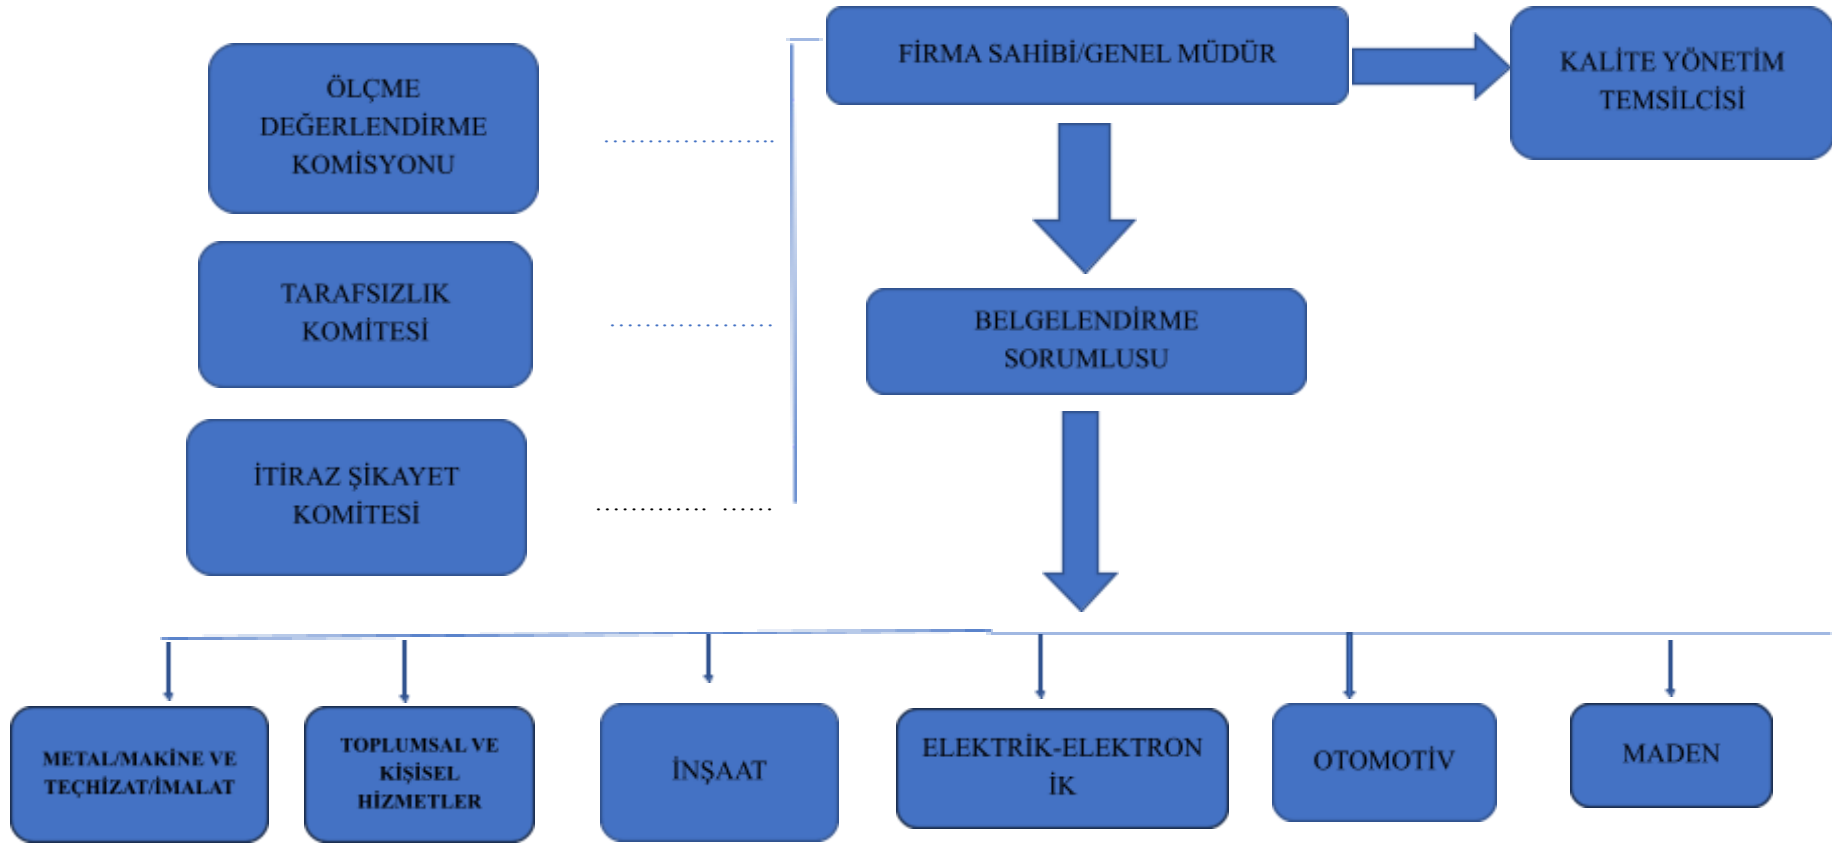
ÖLÇME DEĞERLENDİRME KOMİSYONU

TARAFSIZLIK KOMİTESİ

İTİRAZ ŞİKAYET KOMİTESİ

FİRMA SAHİBİ/GENEL MÜDÜR

KALİTE YÖNETİM TEMSİLCİSİ

BELGELENDİRME SORUMLUSU

METAL/MAKİNE VE TEÇHİZAT/İMALAT

TOPLUMSAL VE KİŞİSEL HİZMETLER

İNŞAAT

ELEKTRİK-ELEKTRON İK

OTOMOTİV

MADEN